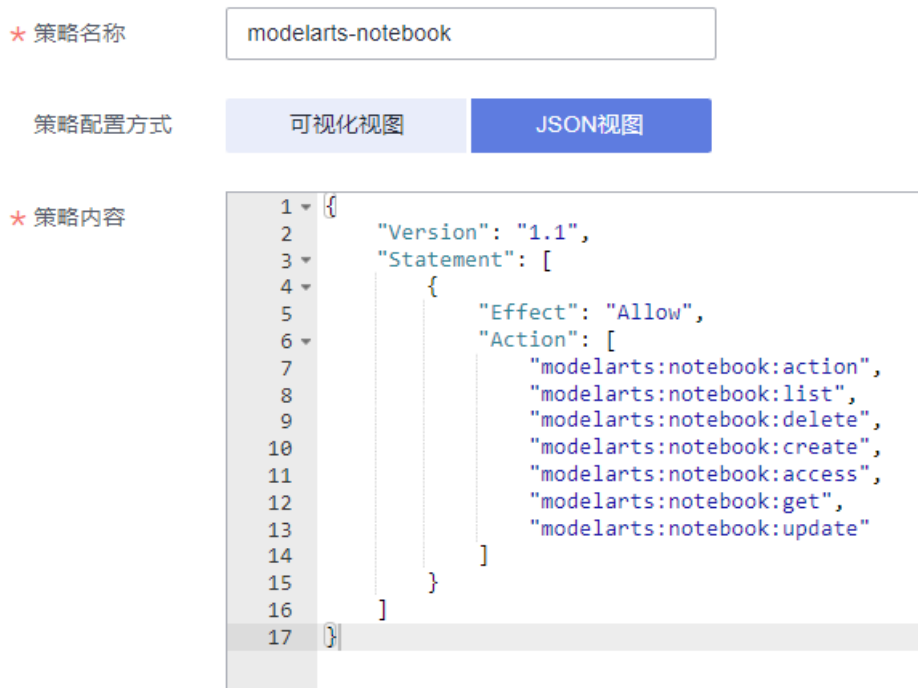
* 策略名称 modelarts-notebook

策略配置方式 可视化视图 JSON视图

* 策略内容

1 {
2 "Version": "1.1",
3 "Statement": [
4 {
5 "Effect": "Allow",
6 "Action": [
7 "modelarts:notebook:action",
8 "modelarts:notebook:list",
9 "modelarts:notebook:delete",
10 "modelarts:notebook:create",
11 "modelarts:notebook:access",
12 "modelarts:notebook:get",
13 "modelarts:notebook:update"
14 ]
15 }
16 ]
17 }